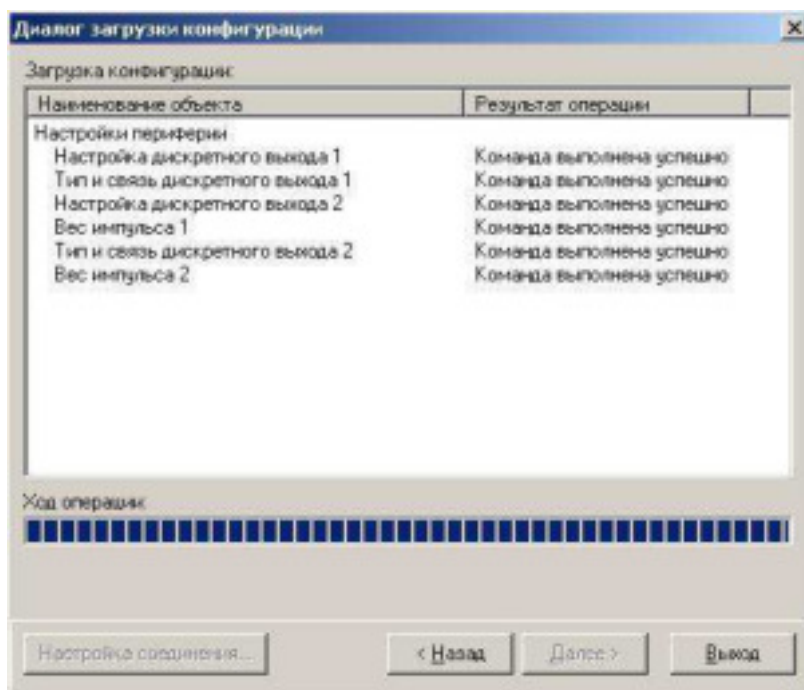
Диалог загрузки конфигурации

Загрузка конфигурации:

| Наименование объекта | Результат операции |
|---|---|
| Настройки периферии | |
| Настройка дискретного выхода 1 | Команда выполнена успешно |
| Тип и связь дискретного выхода 1 | Команда выполнена успешно |
| Настройка дискретного выхода 2 | Команда выполнена успешно |
| Вес импульса 1 | Команда выполнена успешно |
| Тип и связь дискретного выхода 2 | Команда выполнена успешно |
| Вес импульса 2 | Команда выполнена успешно |

Ход операции:

Настройка соединения... < Назад Далее > Выход